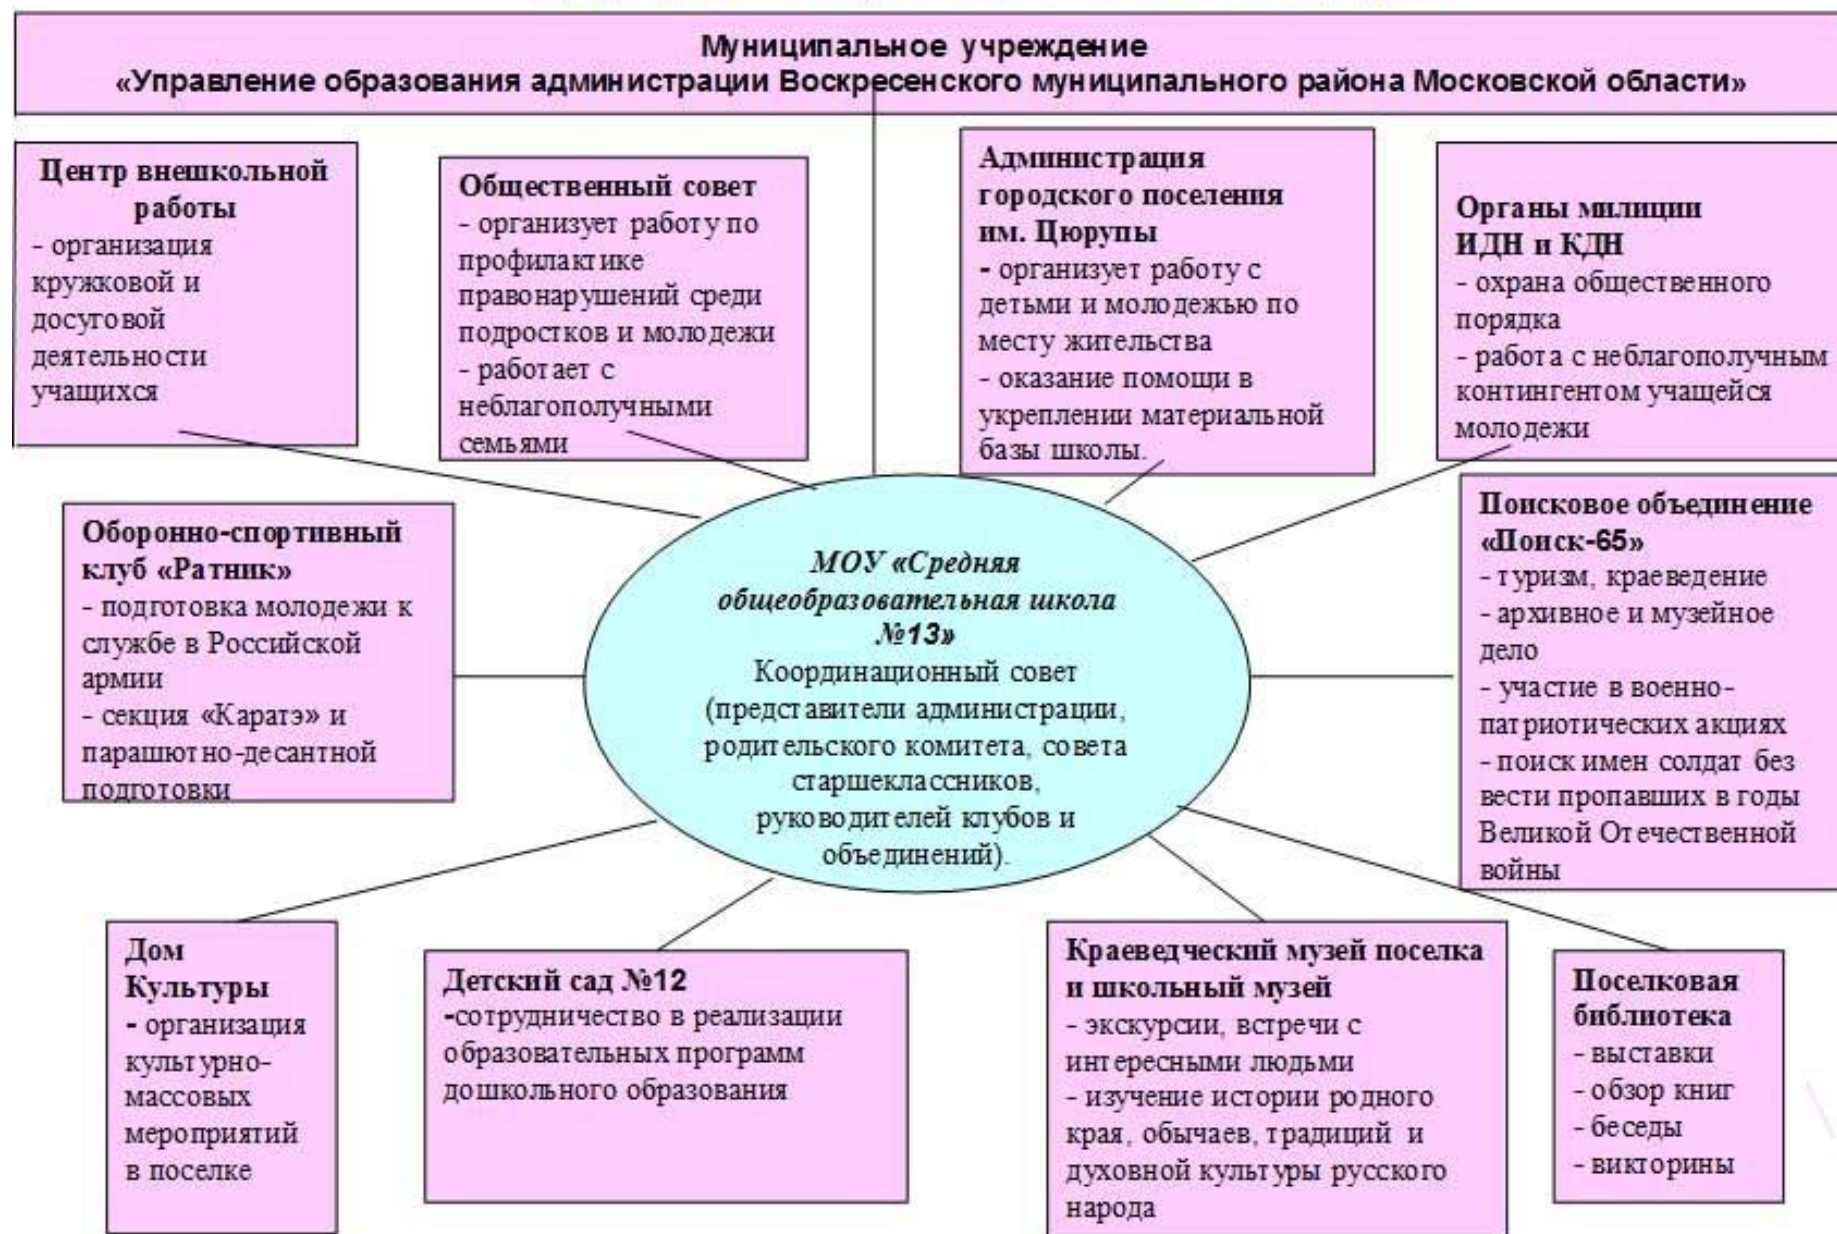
Муниципальное учреждение
«Управление образования администрации Воскресенского муниципального района Московской области»

Центр внешкольной работы
- организация кружковой и досуговой деятельности учащихся

Общественный совет
- организует работу по профилактике правонарушений среди подростков и молодежи
- работает с неблагополучными семьями

Администрация городского поселения им. Цюрупы
- организует работу с детьми и молодежью по месту жительства
- оказание помощи в укреплении материальной базы школы.

Органы милиции ИДН и КДН
- охрана общественного порядка
- работа с неблагополучным контингентом учащейся молодежи

Оборонно-спортивный клуб «Ратник»
- подготовка молодежи к службе в Российской армии
- секция «Каратэ» и парашютно-десантной подготовки

МОУ «Средняя общеобразовательная школа №13»
Координационный совет (представители администрации, родительского комитета, совета старшеклассников, руководителей клубов и объединений).

Поисковое объединение «Поиск-65»
- туризм, краеведение
- архивное и музейное дело
- участие в военно-патриотических акциях
- поиск имен солдат без вести пропавших в годы Великой Отечественной войны

Дом Культуры
- организация культурно-массовых мероприятий в поселке

Детский сад №12
-сотрудничество в реализации образовательных программ дошкольного образования

Краеведческий музей поселка и школьный музей
- экскурсии, встречи с интересными людьми
- изучение истории родного края, обычаев, традиций и духовной культуры русского народа

Поселковая библиотека
- выставки
- обзор книг
- беседы
- викторины